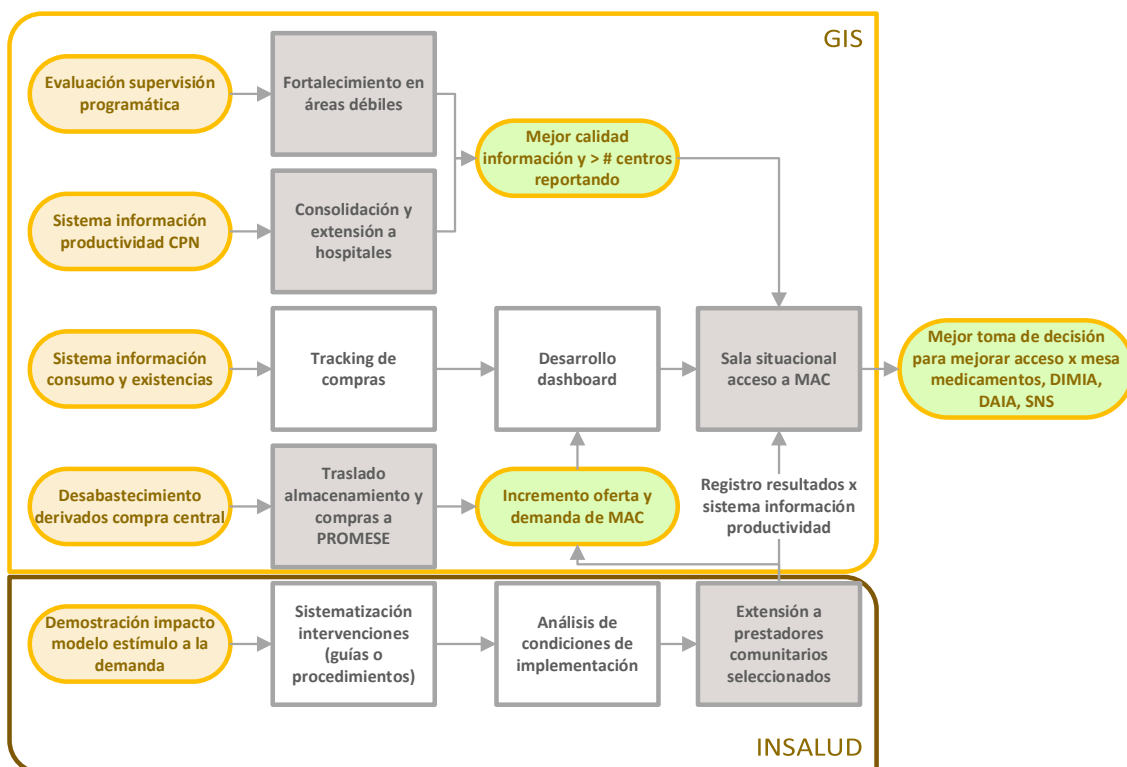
GIS

Evaluación supervisión programática

Fortalecimiento en áreas débiles

Mejor calidad información y > # centros reportando

Sistema información productividad CPN

Consolidación y extensión a hospitales

Sistema información consumo y existencias

Tracking de compras

Desarrollo dashboard

Sala situacional acceso a MAC

Mejor toma de decisión para mejorar acceso x mesa medicamentos, DIMIA, DAIA, SNS

Desabastecimiento derivados compra central

Traslado almacenamiento y compras a PROMESE

Incremento oferta y demanda de MAC

Registro resultados x sistema información productividad

Demostración impacto modelo estímulo a la demanda

Sistematización intervenciones (guías o procedimientos)

Análisis de condiciones de implementación

Extensión a prestadores comunitarios seleccionados

INSALUD